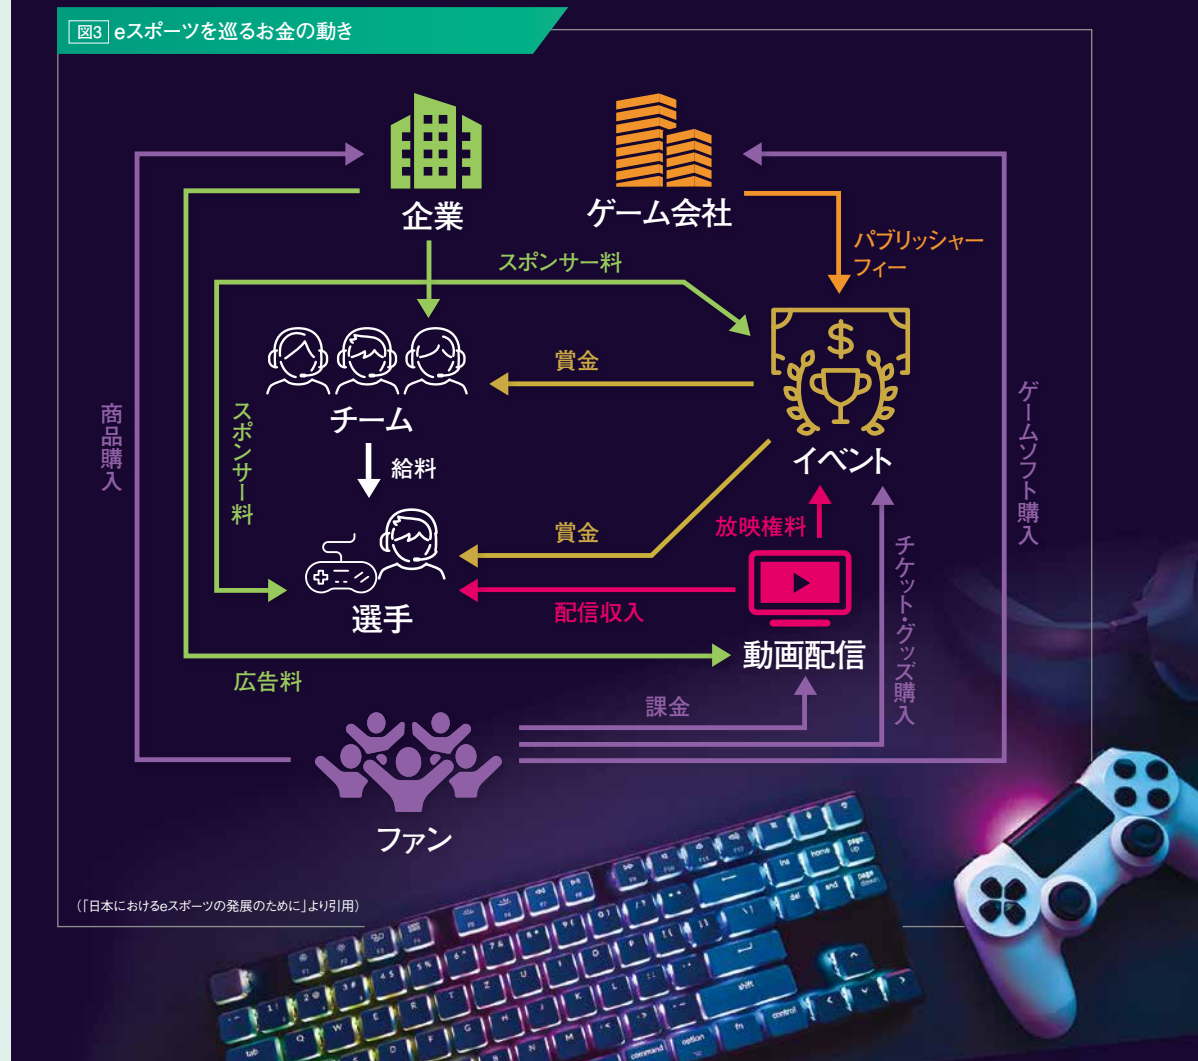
図3 eスポーツを巡るお金の動き

企業

ゲーム会社

パブリッシャーフィー

スポンサー料

賞金

チーム

イベント

給料

スポンサー料

商品購入

ゲームソフト購入

賞金

放映権料

選手

配信収入

動画配信

チケット・グッズ購入

広告料

課金

ファン

（「日本におけるeスポーツの発展のために」より引用）